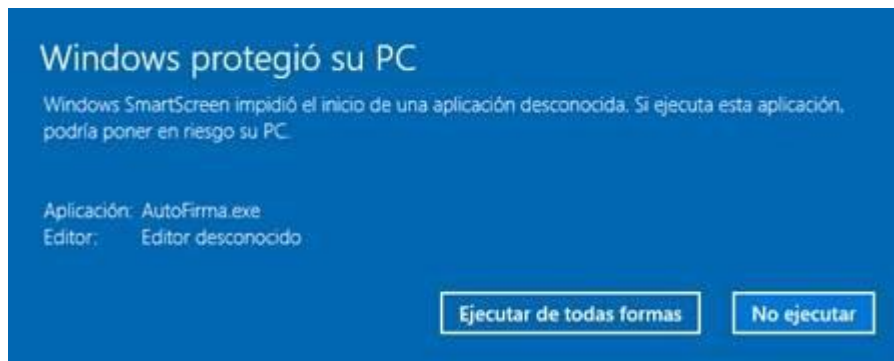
Windows protegió su PC

Windows SmartScreen impidió el inicio de una aplicación desconocida. Si ejecuta esta aplicación, podría poner en riesgo su PC.

Aplicación: AutoFirma.exe
Editor: Editor desconocido

Ejecutar de todas formas

No ejecutar